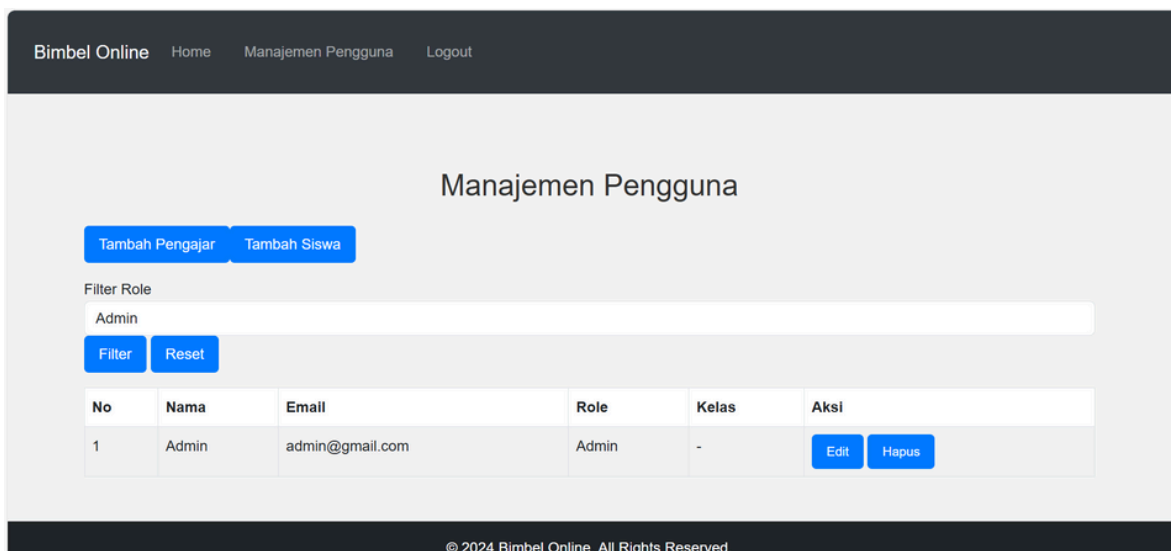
Bimbel Online Home Manajemen Pengguna Logout

Manajemen Pengguna

Tambah Pengajar Tambah Siswa

Filter Role

Admin

Filter Reset

| No | Nama | Email | Role | Kelas | Aksi |
|---|---|---|---|---|---|
| 1 | Admin | admin@gmail.com | Admin | - | Edit Hapus |

© 2024 Bimbel Online. All Rights Reserved